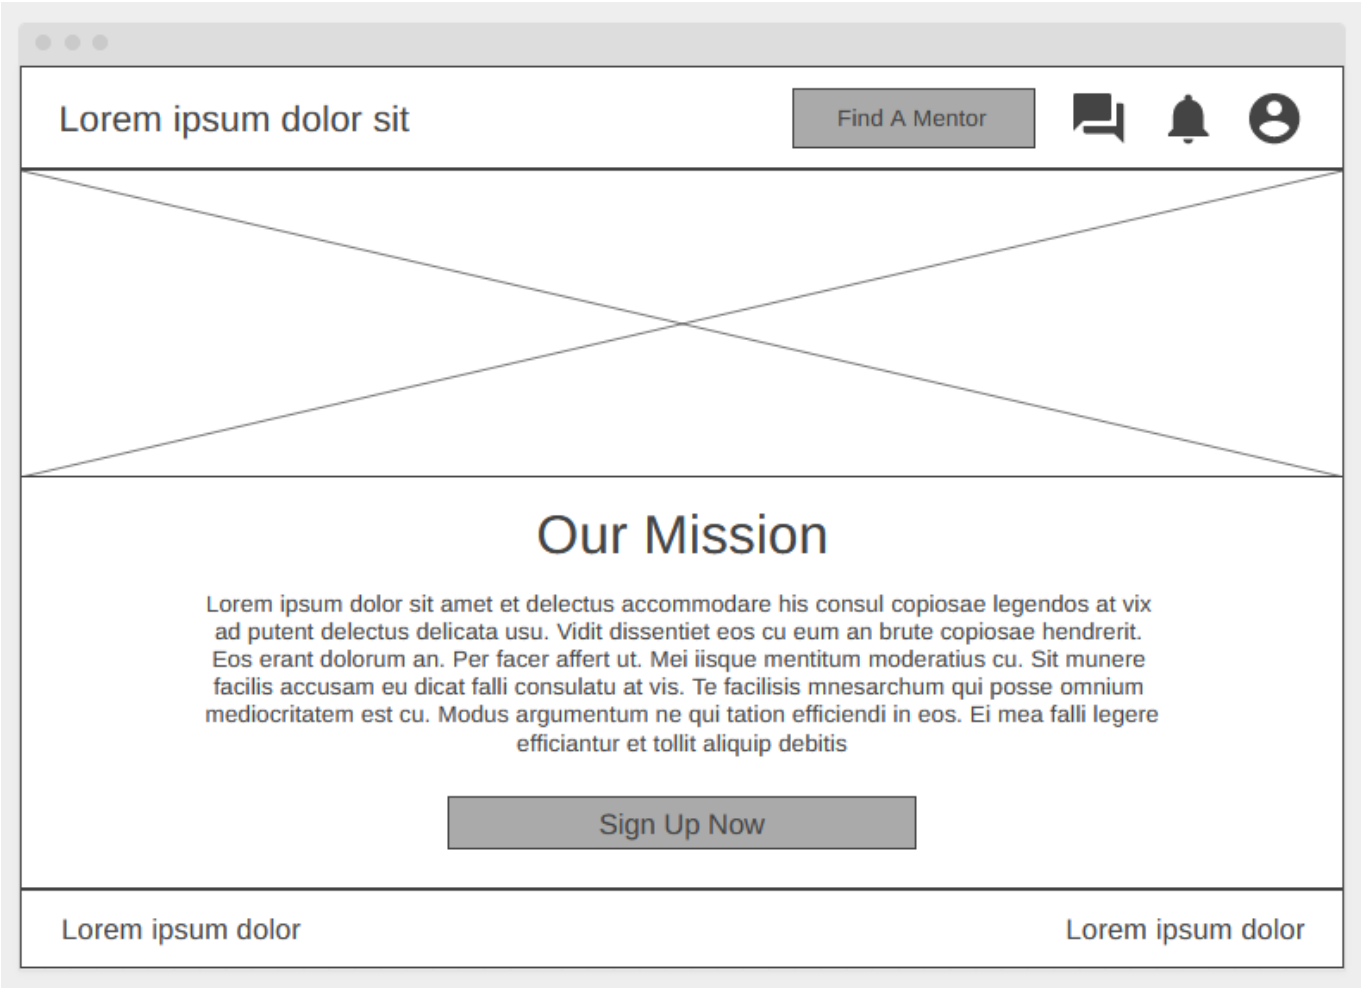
Lorem ipsum dolor sit

Find A Mentor

Our Mission

Lorem ipsum dolor sit amet et delectus accommodare his consul copiosae legendos at vix ad putent delectus delicata usu. Vidit dissentiet eos cu eum an brute copiosae hendrerit. Eos erant dolorum an. Per facer affert ut. Mei iisque mentitum moderatius cu. Sit munere facilis accusam eu dicat falli consulatu at vis. Te facilisis mnesarchum qui posse omnium mediocritatem est cu. Modus argumentum ne qui tation efficiendi in eos. Ei mea falli legere efficiantur et tollit aliquip debitis

Sign Up Now

Lorem ipsum dolor

Lorem ipsum dolor